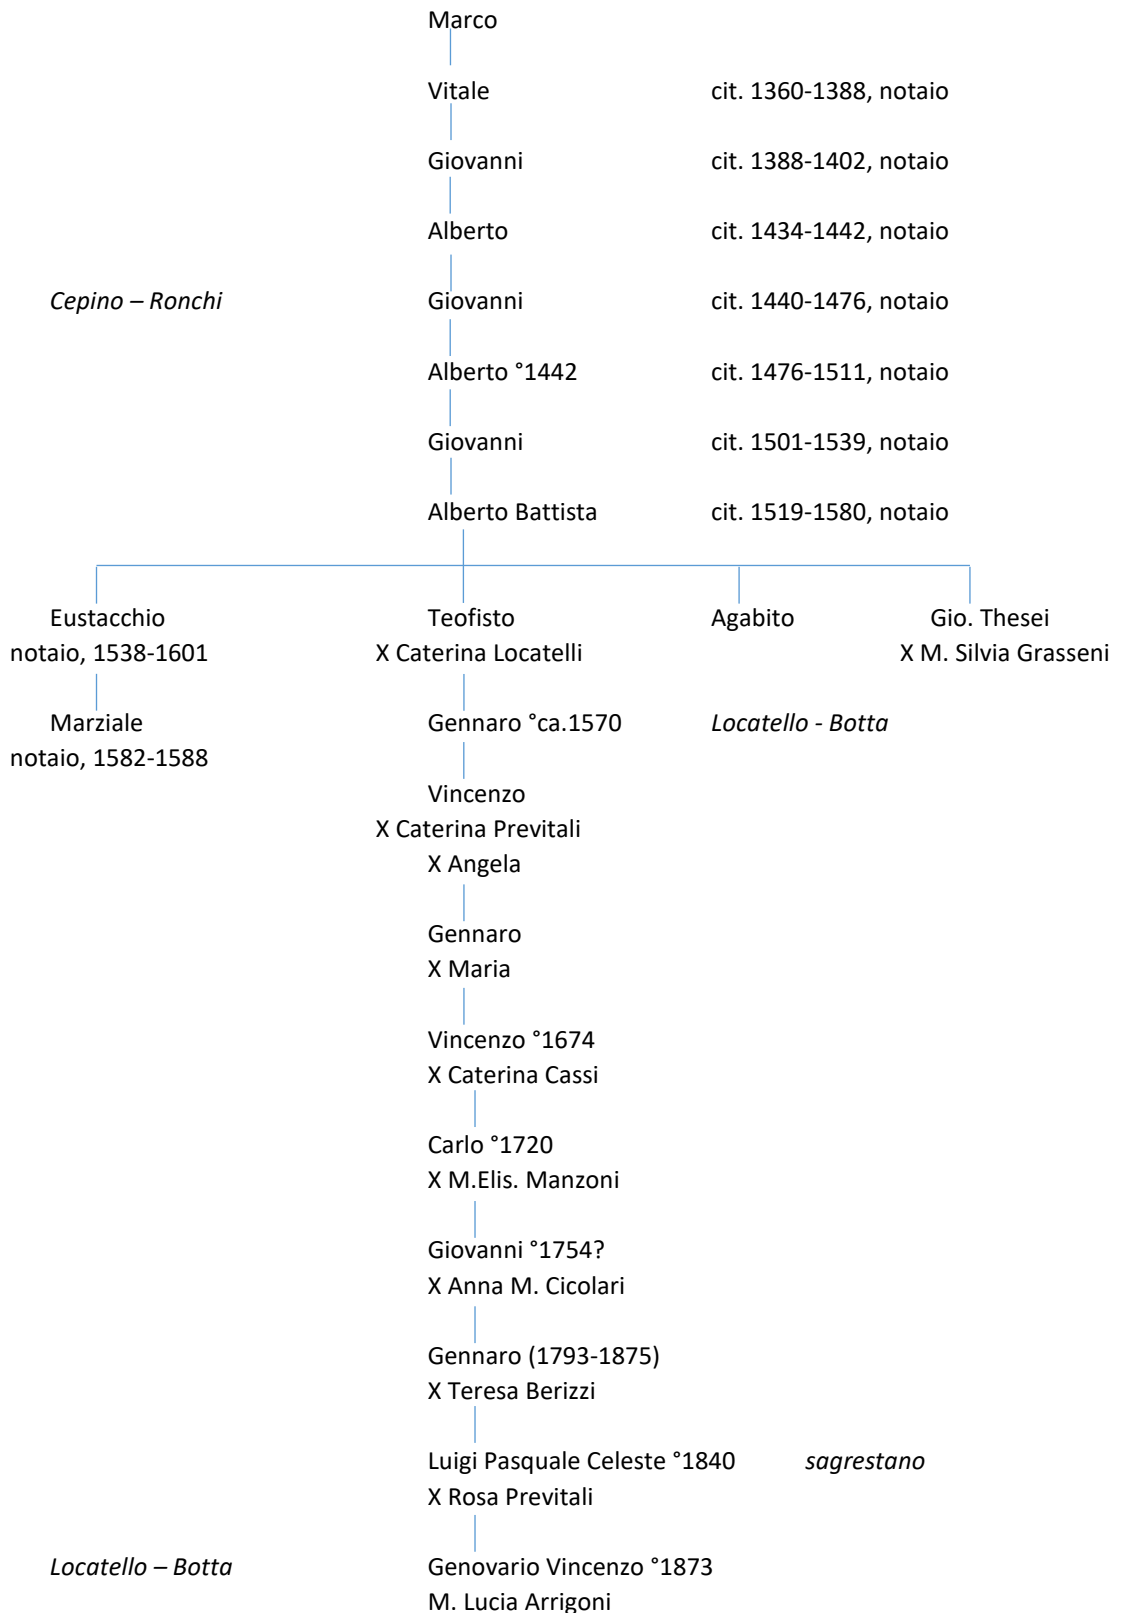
Marco

Vitale cit. 1360-1388, notaio

Giovanni cit. 1388-1402, notaio

Alberto cit. 1434-1442, notaio

*Cepino – Ronchi* Giovanni cit. 1440-1476, notaio

Alberto °1442 cit. 1476-1511, notaio

Giovanni cit. 1501-1539, notaio

Alberto Battista cit. 1519-1580, notaio

Eustacchio
notaio, 1538-1601

Marziale
notaio, 1582-1588

Teofisto
X Caterina Locatelli

Gennaro °ca.1570

Vincenzo
X Caterina Previtali
X Angela

Gennaro
X Maria

Vincenzo °1674
X Caterina Cassi

Carlo °1720
X M.Elis. Manzoni

Giovanni °1754?
X Anna M. Cicolari

Gennaro (1793-1875)
X Teresa Berizzi

Luigi Pasquale Celeste °1840 *sagrestano*
X Rosa Previtali

*Locatello – Botta* Genovario Vincenzo °1873
M. Lucia Arrigoni

Agabito

*Locatello - Botta*

Gio. Thesei
X M. Silvia Grasseni